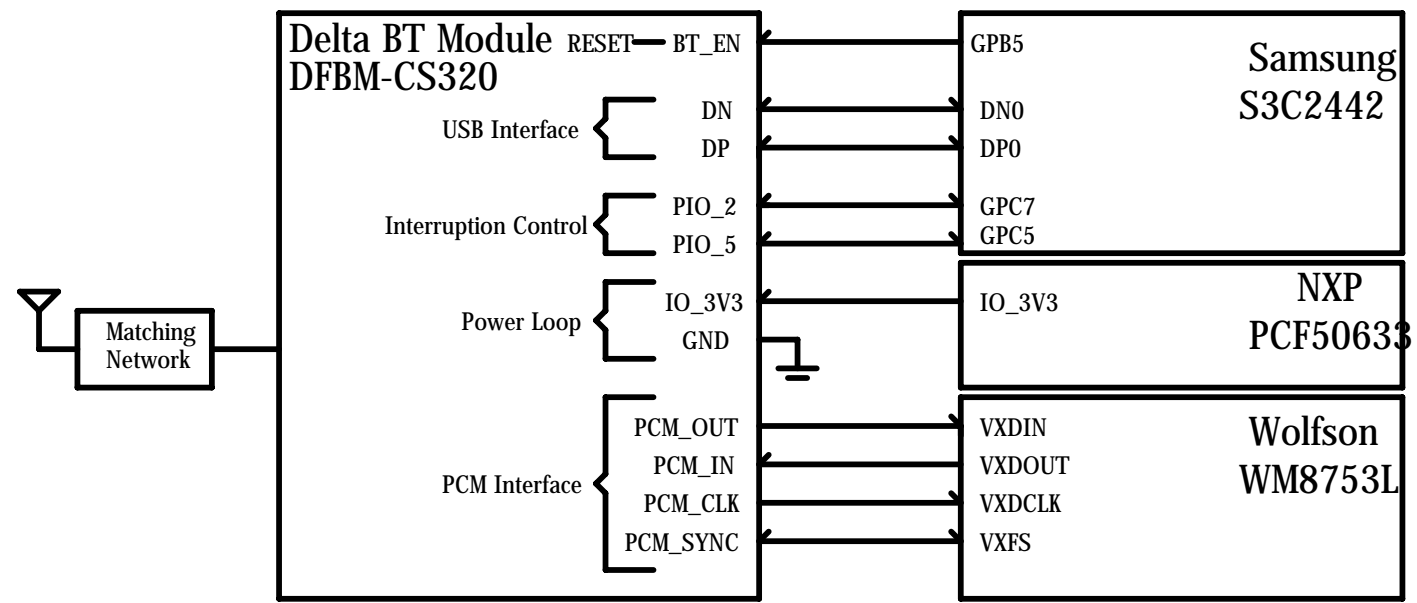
Delta BT Module
DFBM-CS320

RESET BT_EN

USB Interface
DN
DP

Interruption Control
PIO_2
PIO_5

Power Loop
IO_3V3
GND

PCM Interface
PCM_OUT
PCM_IN
PCM_CLK
PCM_SYNC

Matching Network

GPB5
DN0
DP0
GPC7
GPC5

Samsung
S3C2442

IO_3V3

NXP
PCF50633

VXDIN
VXDOUT
VXDCLK
VXFS

Wolfson
WM8753L